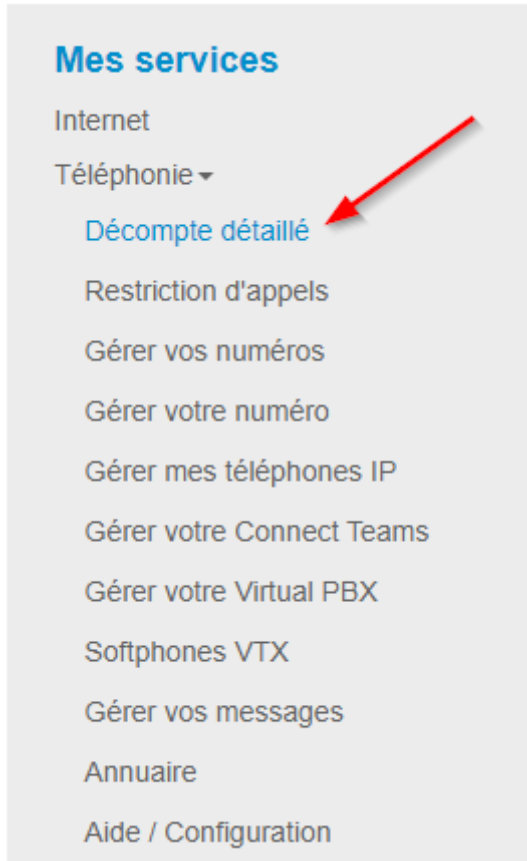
Mes services

Internet

Téléphonie

Décompte détaillé

Restriction d'appels

Gérer vos numéros

Gérer votre numéro

Gérer mes téléphones IP

Gérer votre Connect Teams

Gérer votre Virtual PBX

Softphones VTX

Gérer vos messages

Annuaire

Aide / Configuration